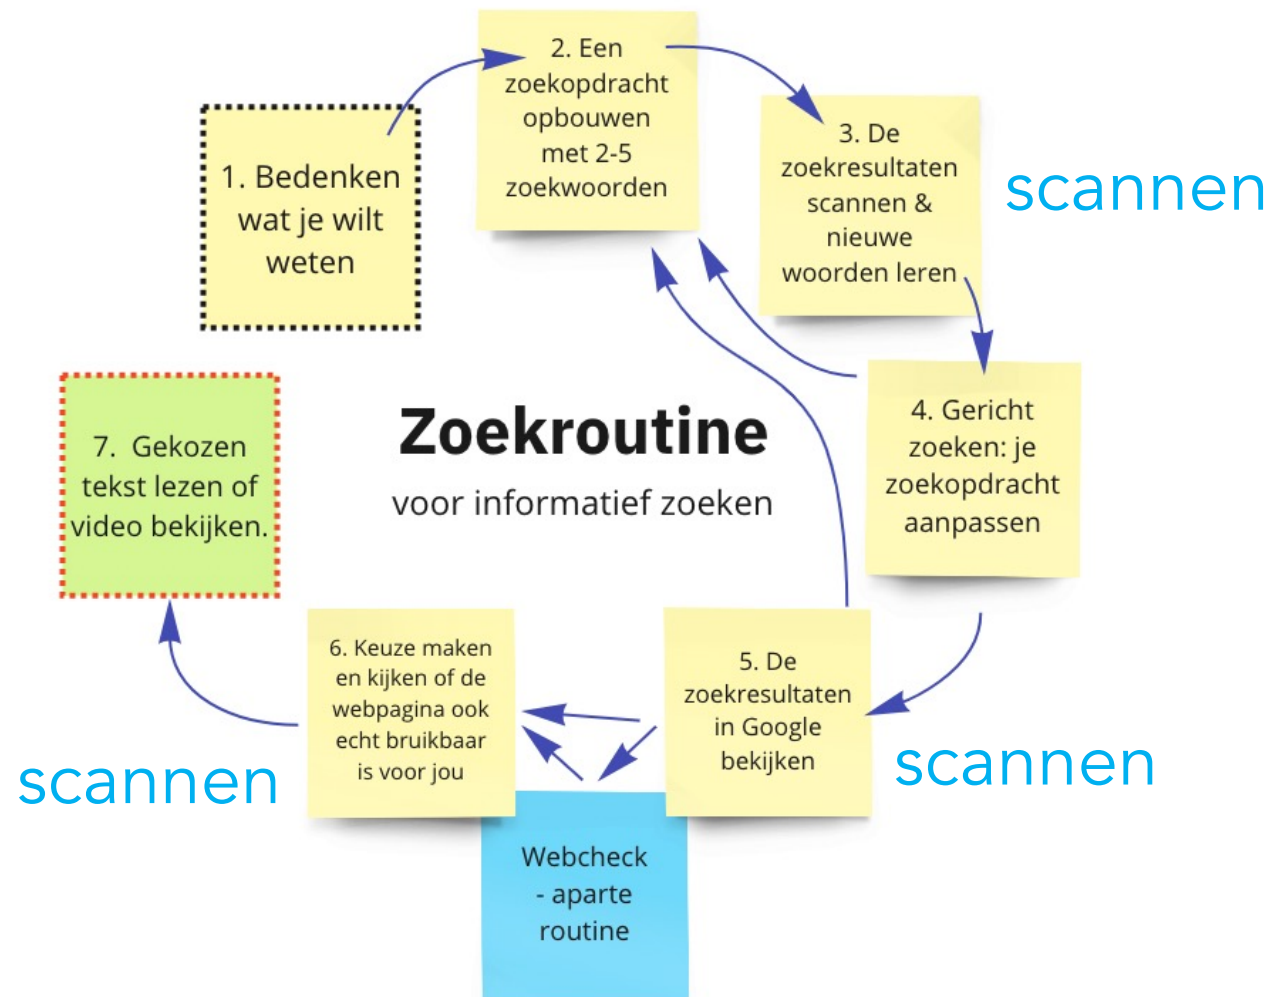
Zoekroutine

voor informatief zoeken

1. Bedenken wat je wilt weten

2. Een zoekopdracht opbouwen met 2-5 zoekwoorden

3. De zoekresultaten scannen & nieuwe woorden leren

scannen

4. Gericht zoeken: je zoekopdracht aanpassen

5. De zoekresultaten in Google bekijken

scannen

6. Keuze maken en kijken of de webpagina ook echt bruikbaar is voor jou

scannen

Webcheck - aparte routine

7. Gekozen tekst lezen of video bekijken.